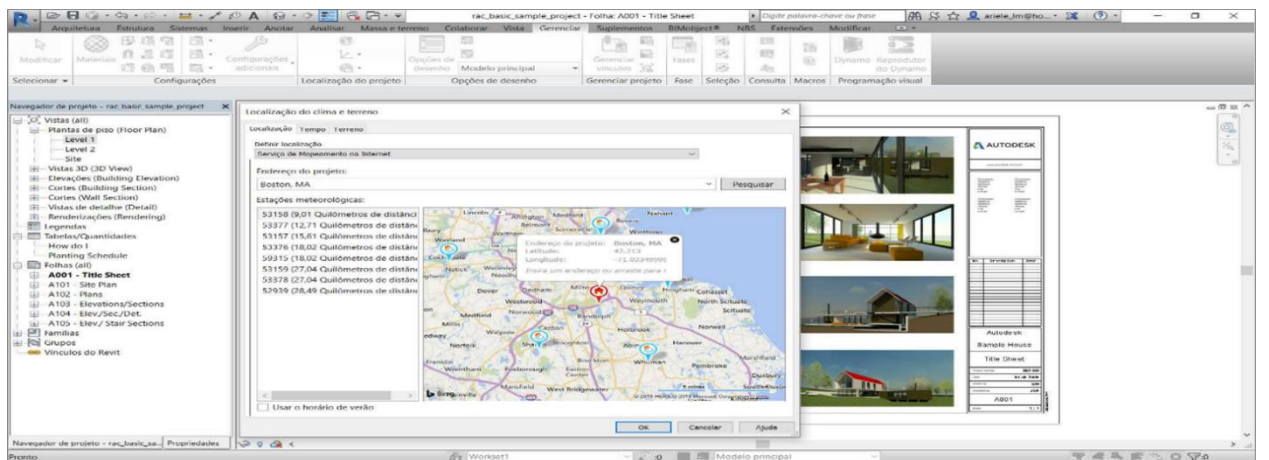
rac_basic_sample_project - Folha: A001 - Title Sheet
Digite palavra-chave ou frase
ariele_lm@ho...

Arquitetura Estrutura Sistemas Inserir Anotar Analisar Massa e terreno Colaborar Vista Gerenciar Suplementos BIMobject® NBS Extensões Modificar

Modificar Materiais Configurações adicionais Opções de desenho Modelo principal Gerenciar vínculos Fases Dynamo Reprodutor do Dynamo

Selecionar ▾ Configurações Localização do projeto Opções de desenho Gerenciar projeto Fase Seleção Consulta Macros Programação visual

Navegador de projeto - rac_basic_sample_project

Vistas (all)
Plantas de piso (Floor Plan)
Level 1
Level 2
Site
Vistas 3D (3D View)
Elevações (Building Elevation)
Cortes (Building Section)
Cortes (Wall Section)
Vistas de detalhe (Detail)
Renderizações (Rendering)
Legendas
Tabelas/Quantidades
How do I
Planting Schedule
Folhas (all)
A001 - Title Sheet
A101 - Site Plan
A102 - Plans
A103 - Elevations/Sections
A104 - Elev./Sec./Det.
A105 - Elev./ Stair Sections
Famílias
Grupos
Vínculos do Revit

Localização do clima e terreno

Localização Tempo Terreno

Definir localização
Serviço de Mapeamento na Internet

Endereço do projeto:
Boston, MA
Pesquisar

Estações meteorológicas:
53158 (9,01 Quilômetros de distânci
53377 (12,71 Quilômetros de distân
53157 (15,61 Quilômetros de distân
53376 (18,02 Quilômetros de distân
59315 (18,02 Quilômetros de distân
53159 (27,04 Quilômetros de distân
53378 (27,04 Quilômetros de distân
52939 (28,49 Quilômetros de distân

Endereço do projeto: Boston, MA
Latitude: 42,3583
Longitude: -71,0603
Insira um endereço ou arraste para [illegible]

Lincoln Arlington Medford Nahant Belmont Waltham Newton Needham Dover Dedham Milton Quincy Weymouth Hingham Cohasset North Scituate Scituate Westwood Norwood Randolph Braintree Medfield Walpole Holbrook Norwell Norfolk Sharon Stoughton Abington Hanover Franklin Wrentham Foxborough Easton Whitman Pembroke Marshfield Duxbury Mansfield West Bridgewater

bing

Usar o horário de verão

OK Cancelar Ajuda

AUTODESK
Autodesk
Sample House
Title Sheet
A001

Navegador de projeto - rac_basic_sa... Propriedades

Pronto
Workset1
Modelo principal